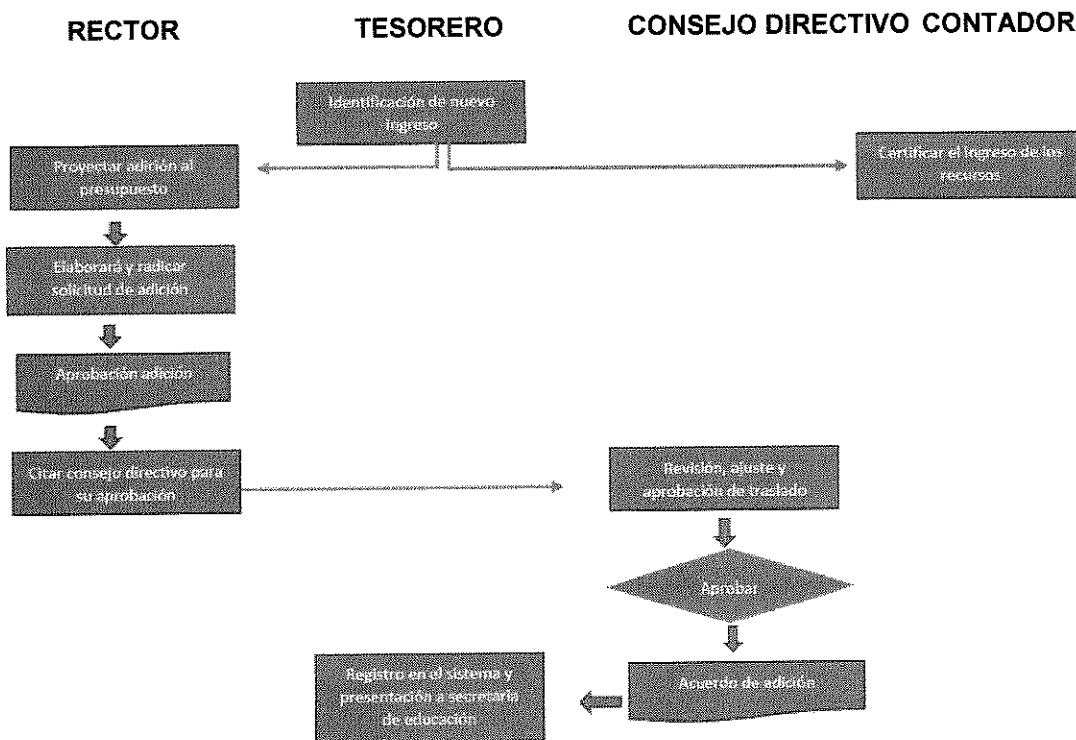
RECTOR

TESORERO

CONSEJO DIRECTIVO

CONTADOR

Identificación de nuevo ingreso

Proyectar adición al presupuesto

Certificar el ingreso de los recursos

Elaborará y radicar solicitud de adición

Aprobanión adición

Citar consejo directivo para su aprobación

Revisión, ajuste y aprobación de traslado

Aprobar

Registro en el sistema y presentación a secretaría de educación

Acuerdo de adición